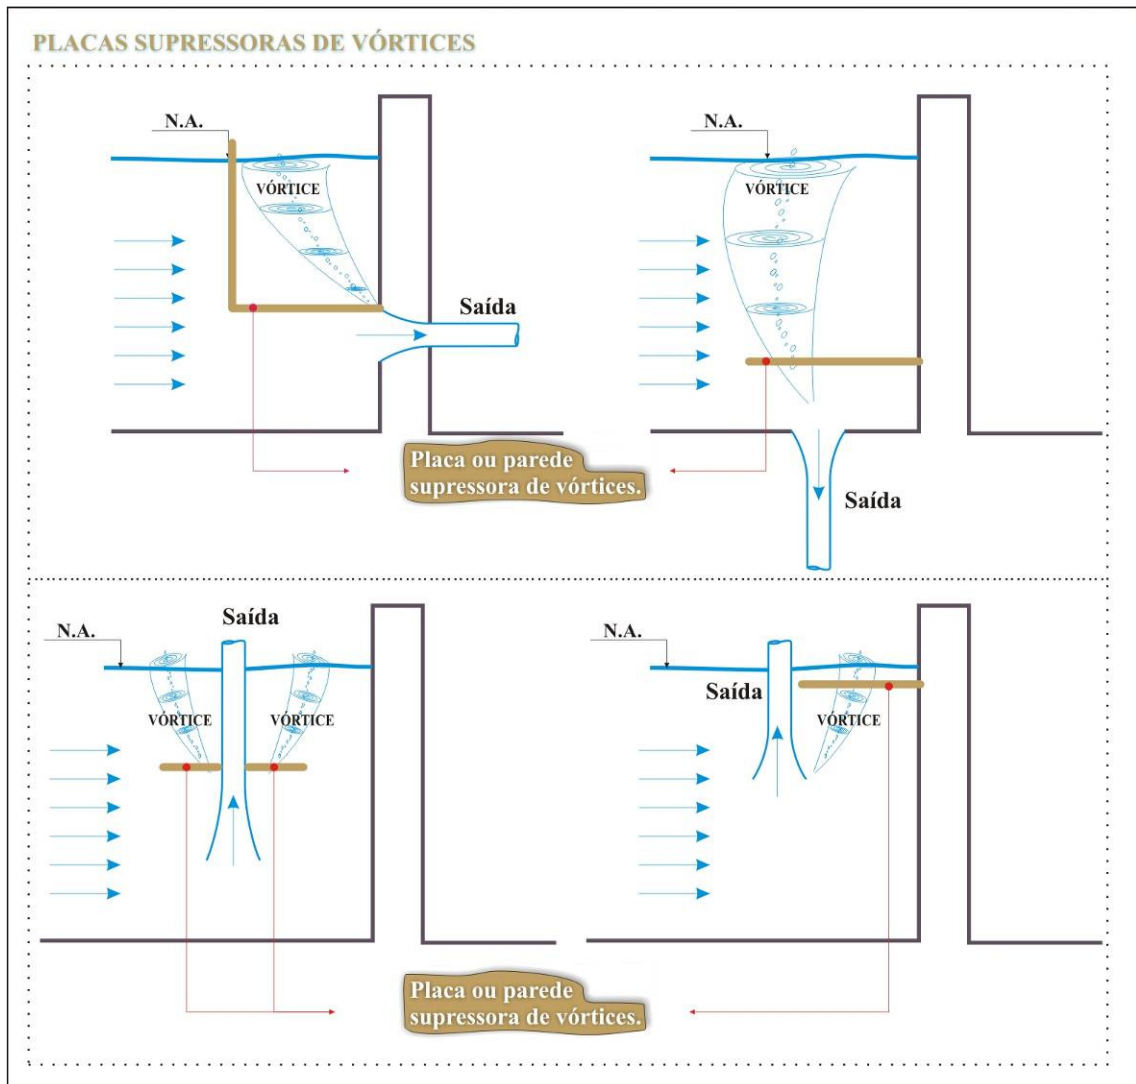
PLACAS SUPRESSORAS DE VÓRTICES

N.A.

VÓRTICE

Saída

N.A.

VÓRTICE

Placa ou parede supressora de vórtices.

Saída

N.A.

Saída

VÓRTICE

VÓRTICE

N.A.

Saída

VÓRTICE

Placa ou parede supressora de vórtices.